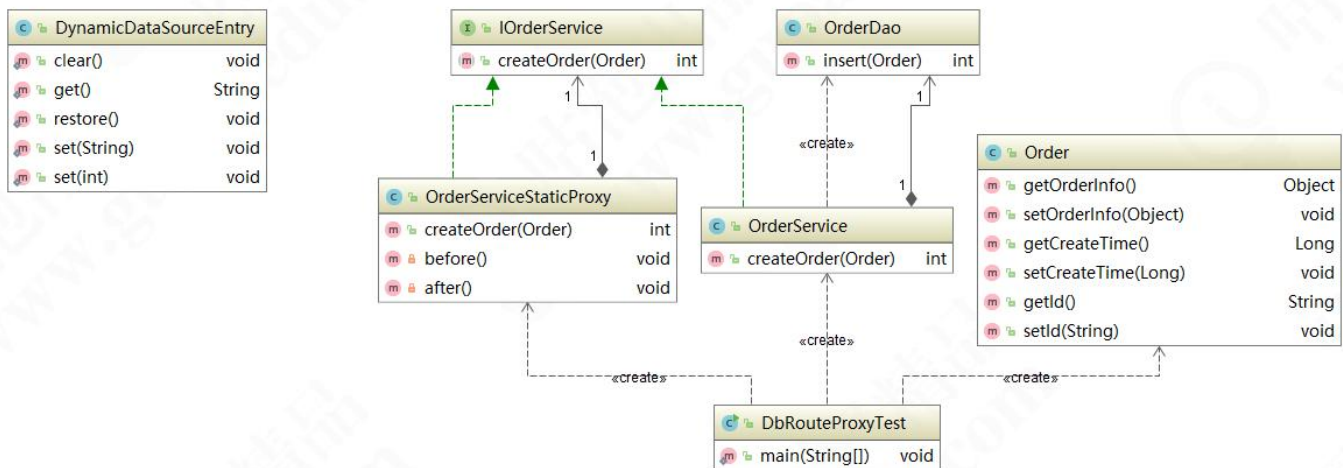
DynamicDataSourceEntry
clear() void
get() String
restore() void
set(String) void
set(int) void

IOrderService
createOrder(Order) int

OrderDao
insert(Order) int

1
1
«create»
1
1

OrderServiceStaticProxy
createOrder(Order) int
before() void
after() void

OrderService
createOrder(Order) int

Order
getOrderInfo() Object
setOrderInfo(Object) void
getCreateTime() Long
setCreateTime(Long) void
getId() String
setId(String) void

«create»
«create»
«create»

DbRouteProxyTest
main(String[]) void